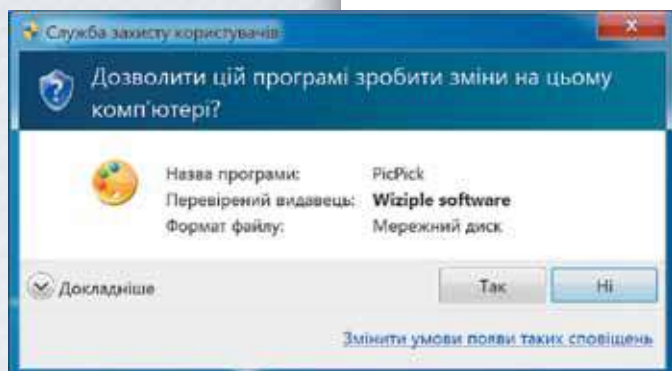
Служба захисту користувачів

Дозволити цій програмі зробити зміни на цьому комп'ютері?

| | |
|---|---|
| Назва програми: | PicPick |
| Перевірений видавець: | Wiziple software |
| Формат файлу: | Мережний диск |

Докладніше

Так

Ні

Змінити умови появи таких сповіщень